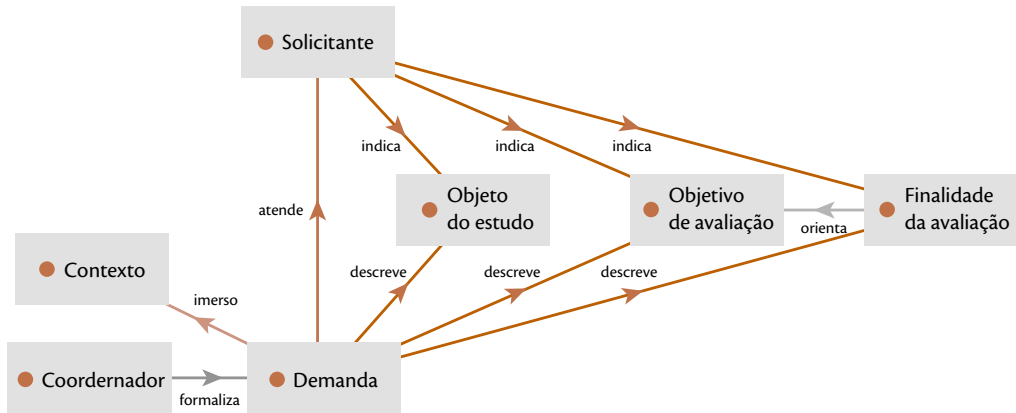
Solicitante

indica

indica

indica

atende

Objeto do estudo

Objetivo de avaliação

orienta

Finalidade da avaliação

Contexto

descreve

descreve

descreve

imerso

Coordernador

formaliza

Demanda